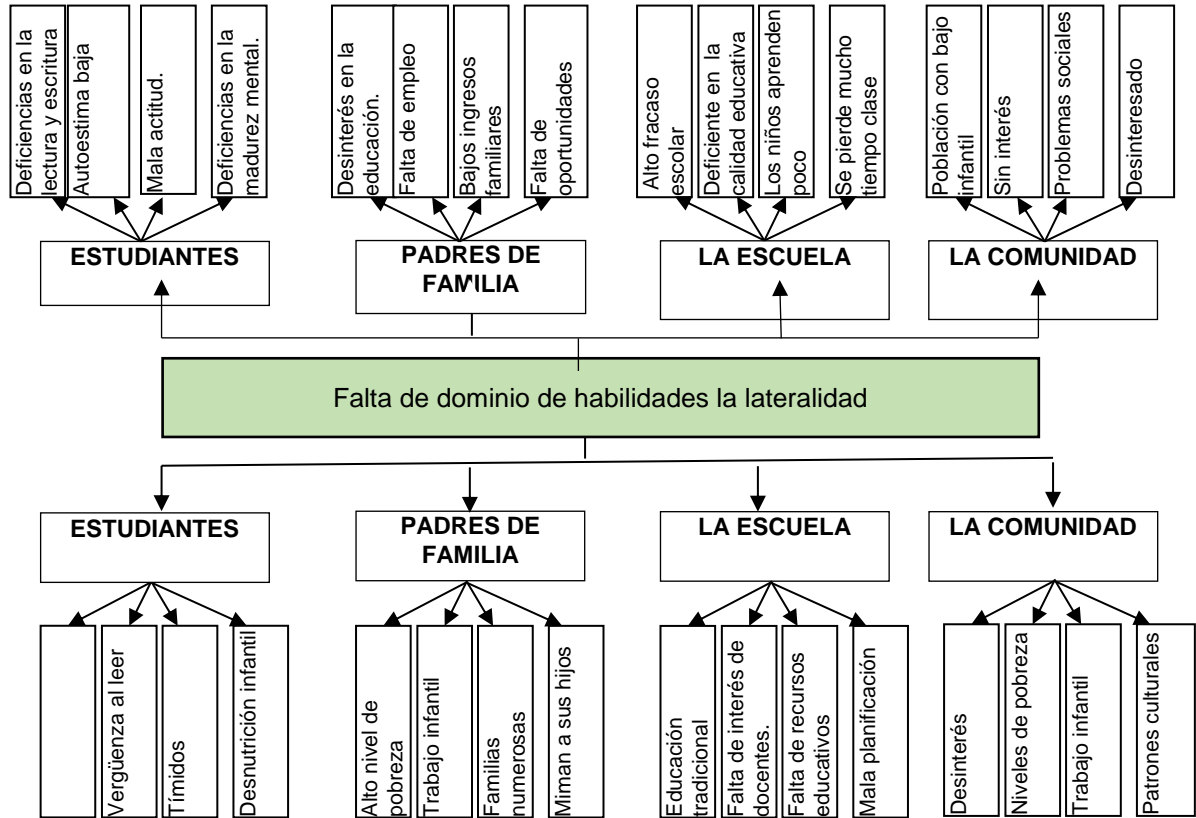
Deficiencias en la lectura y escritura

Autoestima baja

Mala actitud.

Deficiencias en la madurez mental.

Desinterés en la educación.

Falta de empleo

Bajos ingresos familiares

Falta de oportunidades

Alto fracaso escolar

Deficiente en la calidad educativa

Los niños aprenden poco

Se pierde mucho tiempo clase

Población con bajo infantil

Sin interés

Problemas sociales

Desinteresado

ESTUDIANTES

PADRES DE FAMILIA

LA ESCUELA

LA COMUNIDAD

Falta de dominio de habilidades la lateralidad

ESTUDIANTES

PADRES DE FAMILIA

LA ESCUELA

LA COMUNIDAD

Vergüenza al leer

Tímidos

Desnutrición infantil

Alto nivel de pobreza

Trabajo infantil

Familias numerosas

Miman a sus hijos

Educación tradicional

Falta de interés de docentes.

Falta de recursos educativos

Mala planificación

Desinterés

Niveles de pobreza

Trabajo infantil

Patrones culturales